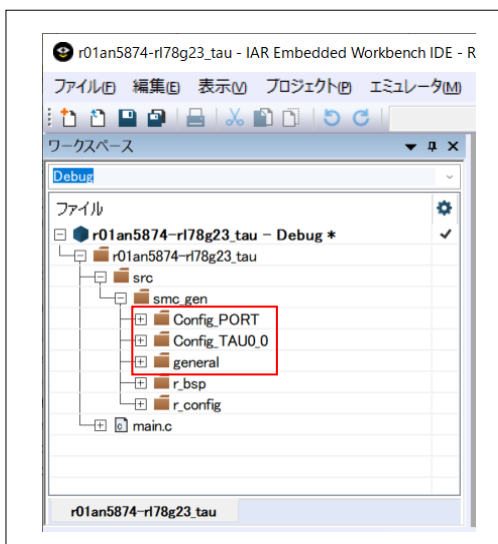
r01an5874-rl78g23_tau - IAR Embedded Workbench IDE - R

ファイル(F) 編集(E) 表示(V) プロジェクト(P) エミュレータ(M)

ワークスペース

Debug

ファイル

r01an5874-rl78g23_tau - Debug *

r01an5874-rl78g23_tau

src

smc_gen

Config_PORT

Config_TAU0_0

general

r_bsp

r_config

main.c

r01an5874-rl78g23_tau